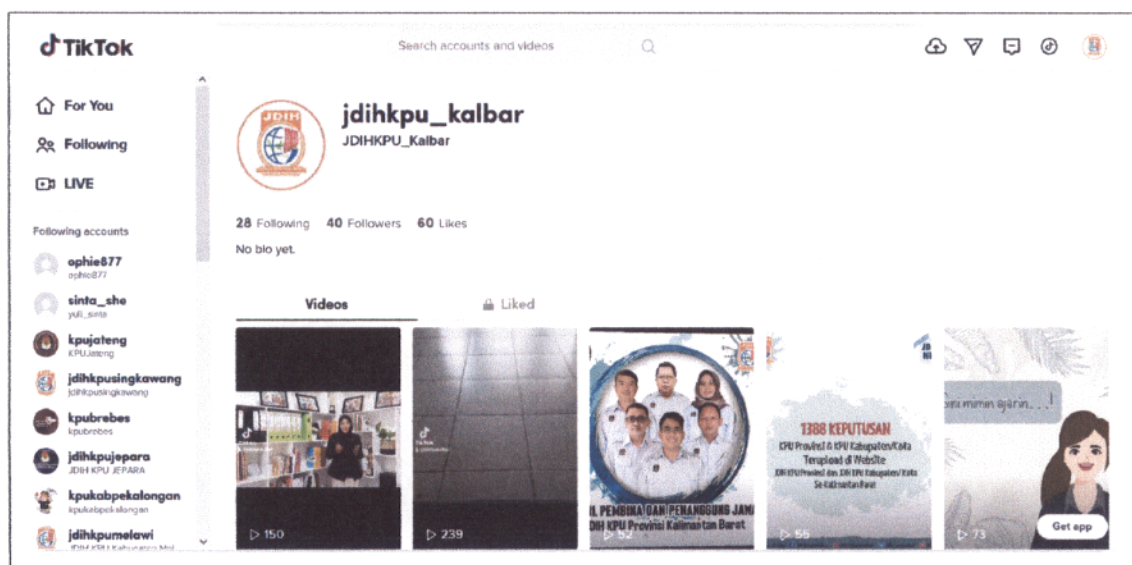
TikTok

Search accounts and videos

For You
Following
LIVE

Following accounts

ophie877
ophie877

sinta_she
yuli_sinta

kpujateng
KPUJateng

jdihkpusingkawang
jdihkpusingkawang

kpubrebes
kpubrebes

jdihkpujepara
JDIH KPU JEPARA

kpukabpekalongan
kpukabpekalongan

jdihkpumelawi
JDIH KPU Kabupaten Mel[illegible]

jdihkpu_kalbar
JDIHKPU_Kalbar

28 Following 40 Followers 60 Likes
No bio yet.

Videos
Liked

150

239

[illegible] PEMBINA DAN PENANGGUNG JAW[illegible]
JDIH KPU Provinsi Kalimantan Barat
52

1388 KEPUTUSAN
KPU Provinsi & KPU Kabupaten/Kota
Terupload di Website
JDIH KPU Provinsi dan JDIH KPU Kabupaten/Kota
Se-Kalimantan Barat
55

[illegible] mimin ajarin . . . !
73

Get app